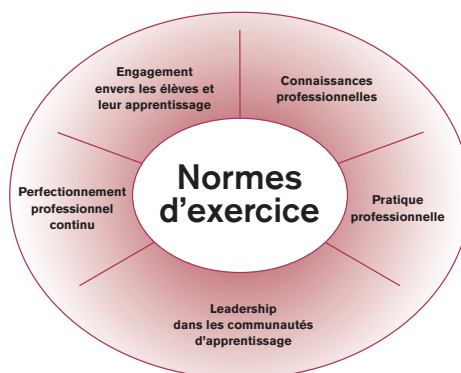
Normes d’exercice

Engagement envers les élèves et leur apprentissage

Connaissances professionnelles

Pratique professionnelle

Leadership dans les communautés d’apprentissage

Perfectionnement professionnel continu